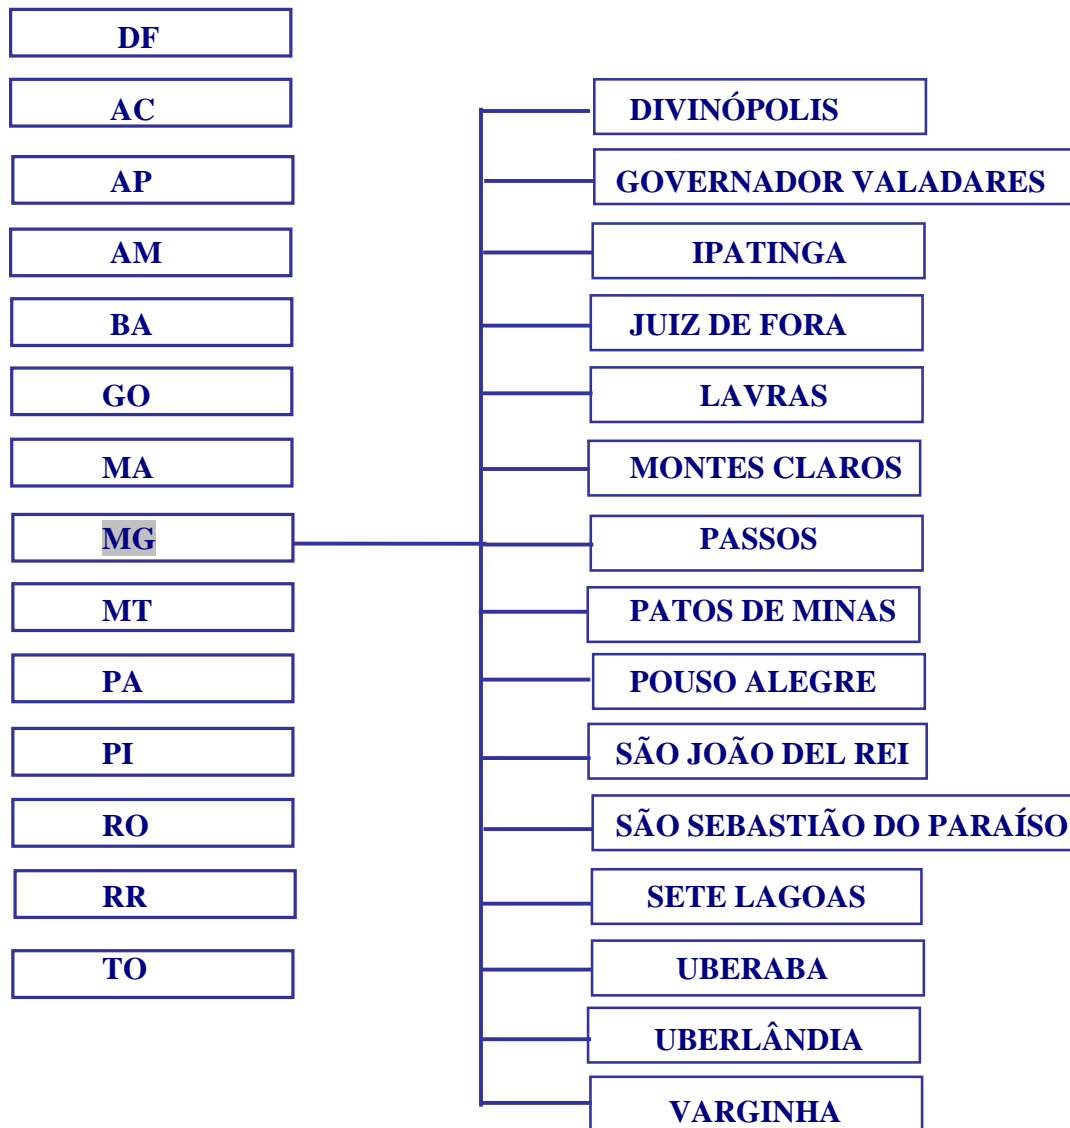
DF
AC
AP
AM
BA
GO
MA
MG
MT
PA
PI
RO
RR
TO

DIVINÓPOLIS
GOVERNADOR VALADARES
IPATINGA
JUIZ DE FORA
LAVRAS
MONTES CLAROS
PASSOS
PATOS DE MINAS
POUSO ALEGRE
SÃO JOÃO DEL REI
SÃO SEBASTIÃO DO PARAÍSO
SETE LAGOAS
UBERABA
UBERLÂNDIA
VARGINHA